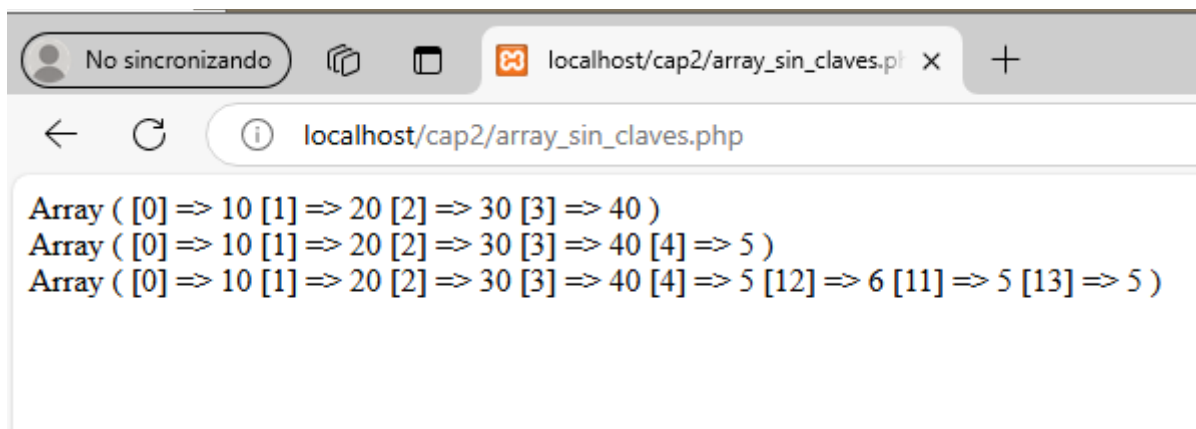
No sincronizando

localhost/cap2/array_sin_claves.ph

localhost/cap2/array_sin_claves.php

Array ( [0] => 10 [1] => 20 [2] => 30 [3] => 40 )
Array ( [0] => 10 [1] => 20 [2] => 30 [3] => 40 [4] => 5 )
Array ( [0] => 10 [1] => 20 [2] => 30 [3] => 40 [4] => 5 [12] => 6 [11] => 5 [13] => 5 )